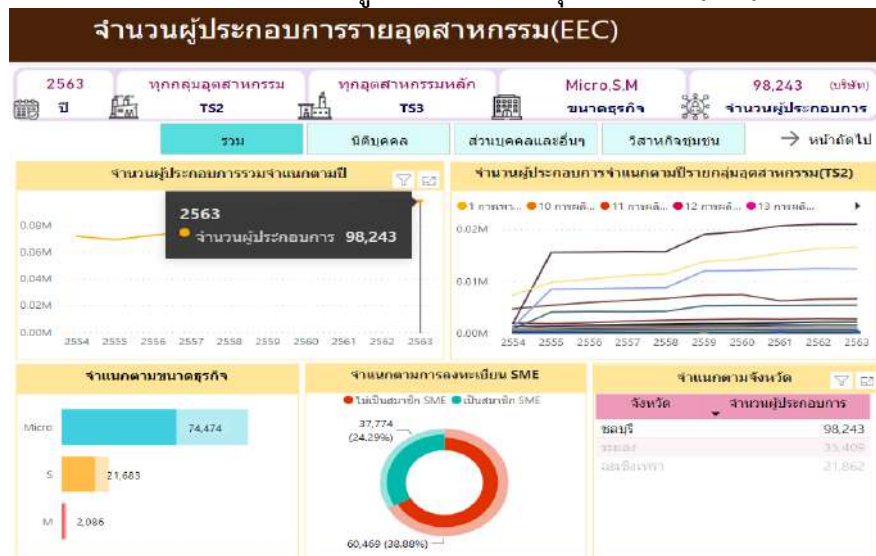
จำนวนผู้ประกอบการรายอุตสาหกรรม(EEC)

2563
ปี

ทุกกลุ่มอุตสาหกรรม
TS2

ทุกอุตสาหกรรมหลัก
TS3

Micro,S,M
ขนาดธุรกิจ

98,243 (บริษัท)
จำนวนผู้ประกอบการ

รวม | นิติบุคคล | ส่วนบุคคลและอื่นๆ | วิสาหกิจชุมชน | → หน้าถัดไป

จำนวนผู้ประกอบการรวมจำแนกตามปี

2563
จำนวนผู้ประกอบการ 98,243

0.08M
0.06M
0.04M
0.02M
0.00M
2554 2555 2556 2557 2558 2559 2560 2561 2562 2563

จำนวนผู้ประกอบการจำแนกตามปีรายกลุ่มอุตสาหกรรม(TS2)

1 การเกษ... 10 การผลิ... 11 การผลิ... 12 การผลิ... 13 การผลิ...

0.02M
0.01M
0.00M
2554 2555 2556 2557 2558 2559 2560 2561 2562 2563

จำแนกตามขนาดธุรกิจ

Micro 74,474
S 21,683
M 2,086

จำแนกตามการจดทะเบียน SME

ไม่เป็นสมาชิก SME เป็นสมาชิก SME

37,774 (24.29%)
60,469 (38.88%)

จำแนกตามจังหวัด

| จังหวัด | จำนวนผู้ประกอบการ |
|---|---|
| ชลบุรี | 98,243 |
| ระยอง | 35,409 |
| ฉะเชิงเทรา | 21,862 |